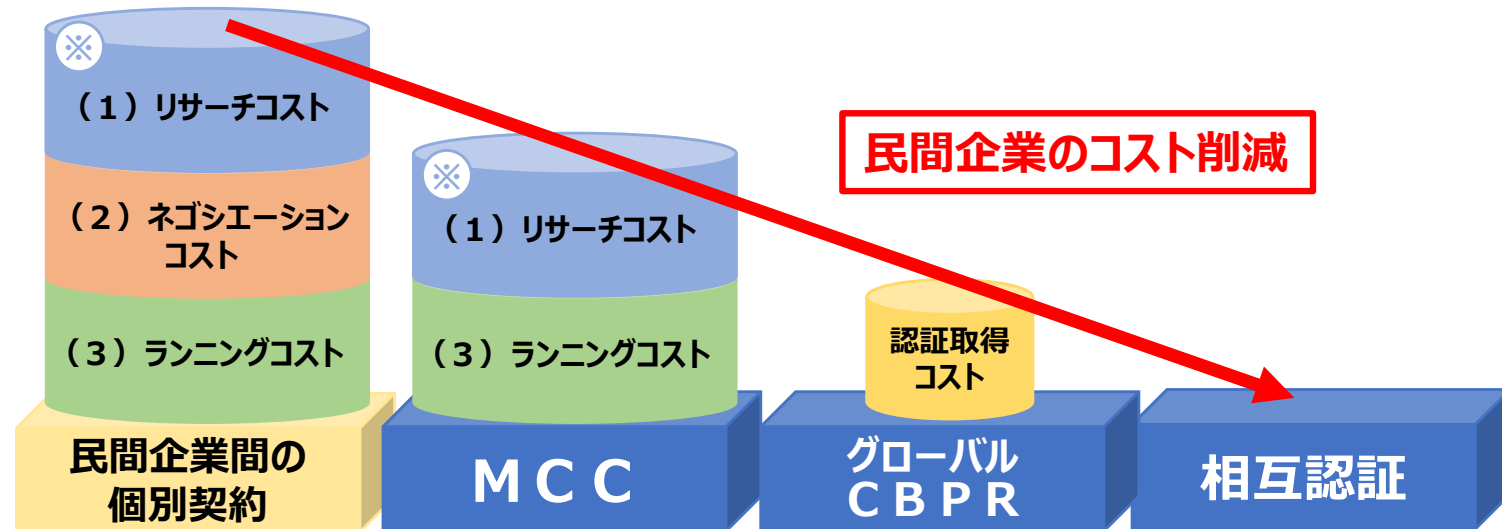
※

（１）リサーチコスト

（２）ネゴシエーションコスト

（３）ランニングコスト

民間企業間の個別契約

※

（１）リサーチコスト

（３）ランニングコスト

ＭＣＣ

認証取得コスト

グローバルＣＢＰＲ

民間企業のコスト削減

相互認証